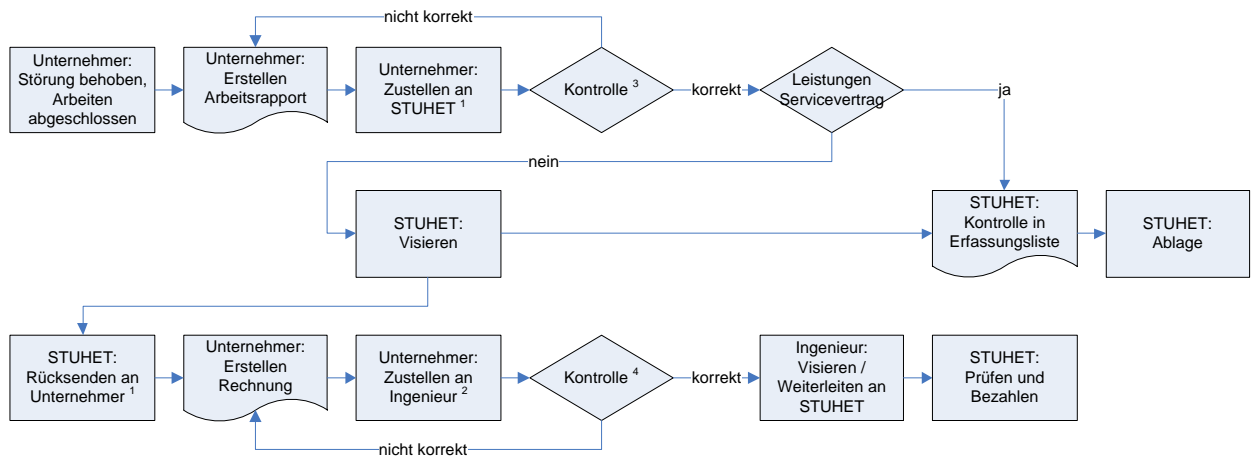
nicht korrekt

Unternehmer: Störung behoben, Arbeiten abgeschlossen

Unternehmer: Erstellen Arbeitsrapport

Unternehmer: Zustellen an STUHET $^1$

Kontrolle $^3$

korrekt

Leistungen Servicevertrag

ja

nein

STUHET: Visieren

STUHET: Kontrolle in Erfassungsliste

STUHET: Ablage

STUHET: Rücksenden an Unternehmer $^1$

Unternehmer: Erstellen Rechnung

Unternehmer: Zustellen an Ingenieur $^2$

Kontrolle $^4$

korrekt

Ingenieur: Visieren / Weiterleiten an STUHET

STUHET: Prüfen und Bezahlen

nicht korrekt